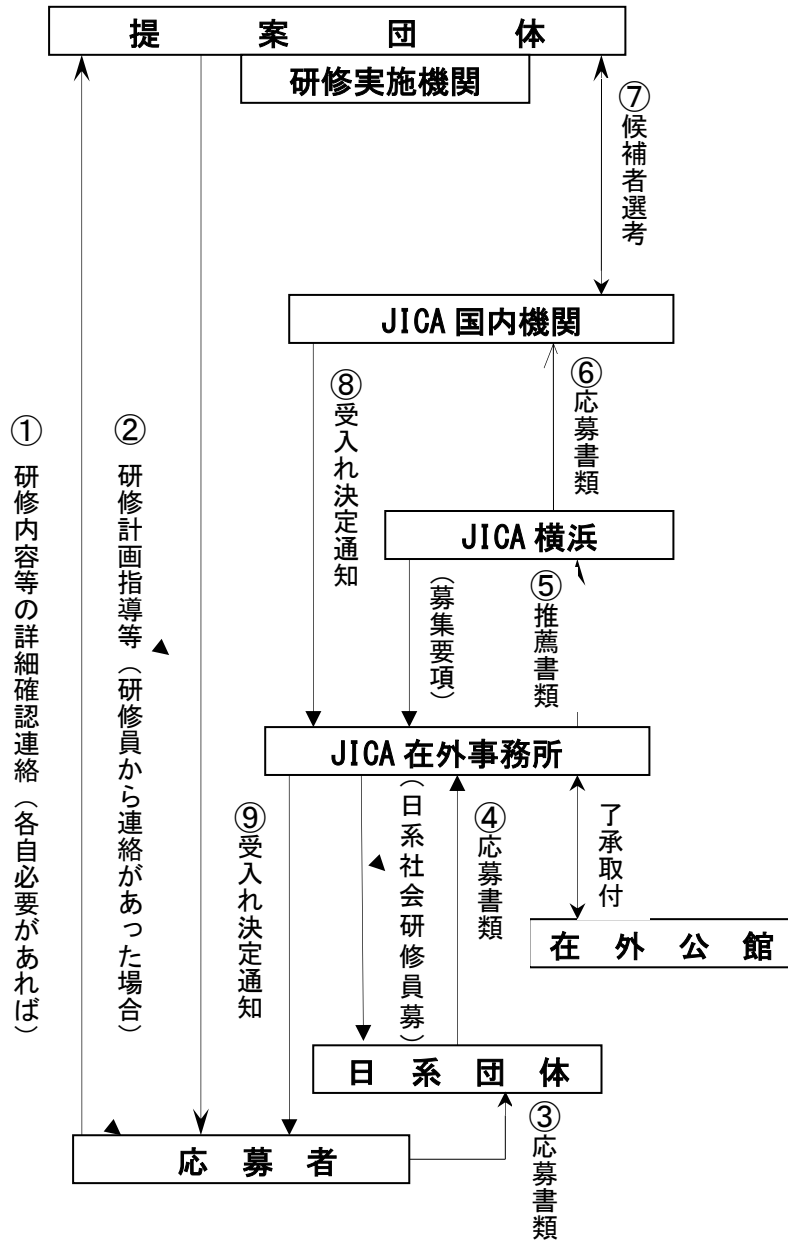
提 案 団 体

研修実施機関

⑦候補者選考

JICA 国内機関

⑥応募書類

⑧受入れ決定通知

JICA 横浜

（募集要項）

⑤推薦書類

①研修内容等の詳細確認連絡（各自必要があれば）

②研修計画指導等（研修員から連絡があった場合）

JICA 在外事務所

⑨受入れ決定通知

（日系社会研修員募）

④応募書類

了承取付

在 外 公 館

日 系 団 体

応 募 者

③応募書類